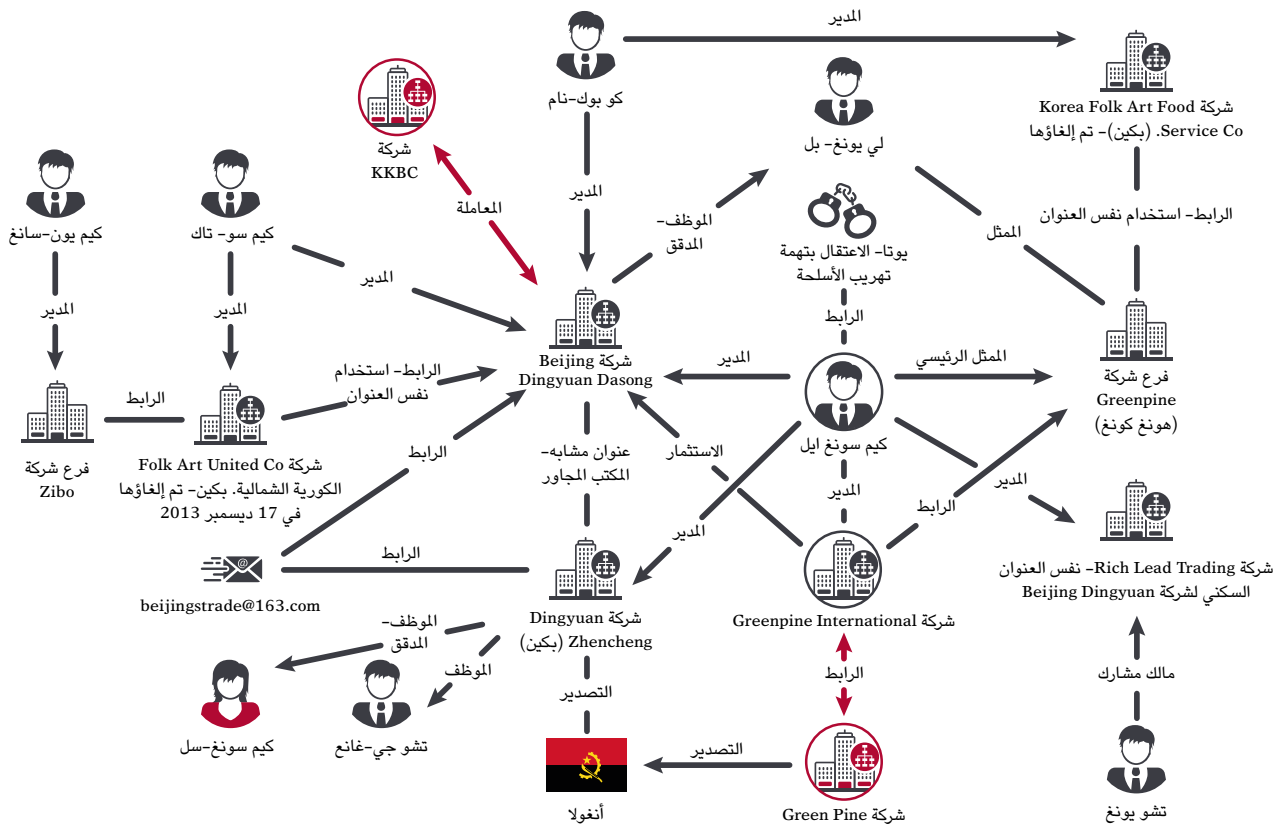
المدير

كو بوك-نام

لي يونغ- بل

شركة Korea Folk Art Food Service Co. (بكين)- تم إلغاؤها

شركة KKBC

المعاملة

المدير

الموظف- المدقق

يوتا- الاعتقال بتهمة تهريب الأسلحة

الممثل

الرابط- استخدام نفس العنوان

كيم يون-سانغ

كيم سو- تاك

المدير

المدير

المدير

الرابط

شركة Beijing Dingyuan Dasong

المدير

المثل الرئيسي

فرع شركة Greenpine (هونغ كونغ)

فرع شركة Zibo

الرابط

شركة Folk Art United Co الكورية الشمالية. بكين- تم إلغاؤها في 17 ديسمبر 2013

الرابط- استخدام نفس العنوان

الرابط

عنوان مشابه- المكتب المجاور

الاستثمار

كيم سونغ ايل

المدير

المدير

الرابط

المدير

شركة Rich Lead Trading- نفس العنوان السكني لشركة Beijing Dingyuan

الرابط

beijingstrade@163.com

شركة Dingyuan Zhencheng (بكين)

شركة Greenpine International

الموظف- المدقق

الموظف

الرابط

مالك مشارك

التصدير

كيم سونغ-سل

تشو جي-غانغ

التصدير

أنغولا

شركة Green Pine

تشو يونغ